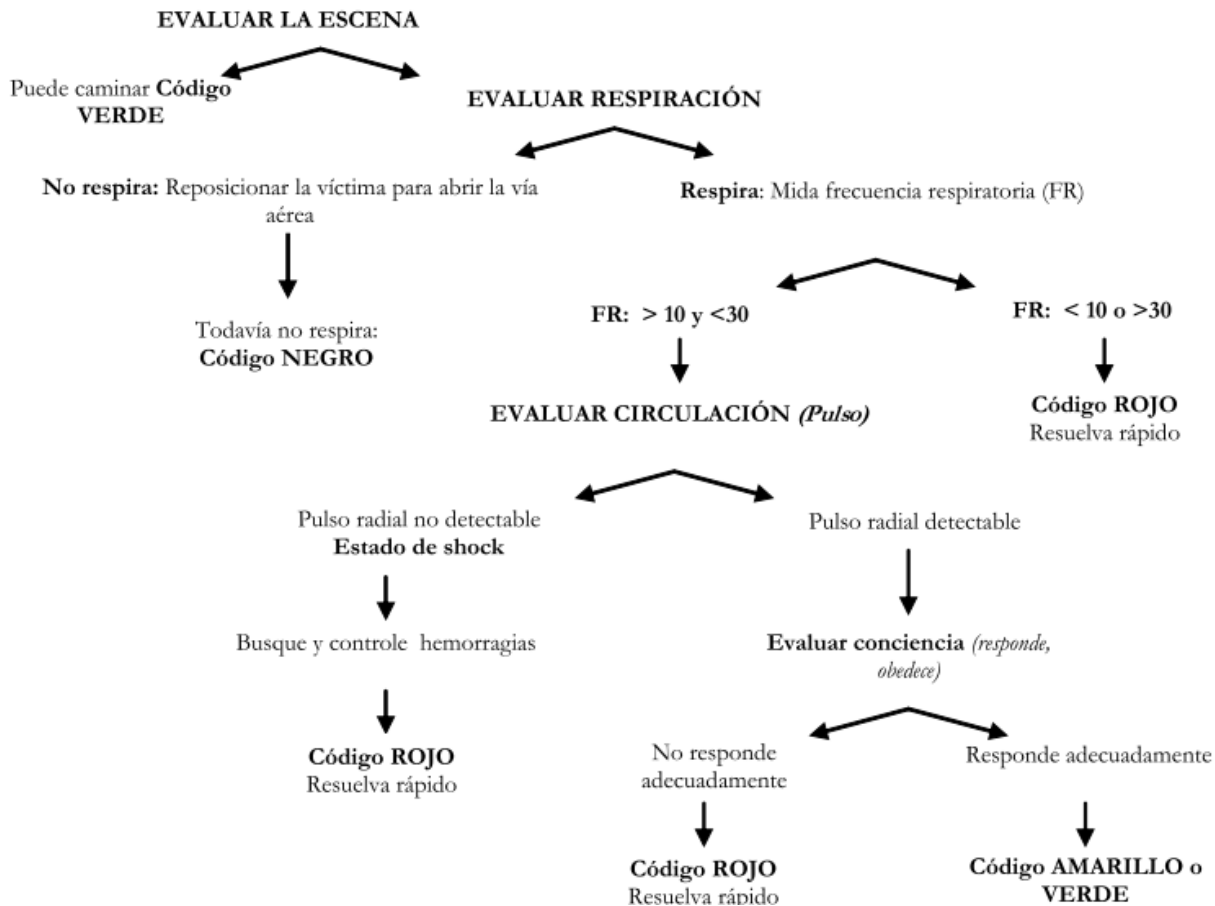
EVALUAR LA ESCENA

Puede caminar **Código VERDE**

EVALUAR RESPIRACIÓN

**No respira:** Reposicionar la víctima para abrir la vía aérea

Todavía no respira: **Código NEGRO**

**Respira**: Mida frecuencia respiratoria (FR)

FR: $> 10$ y $<30$

EVALUAR CIRCULACIÓN *(Pulso)*

FR: $< 10$ o $>30$

**Código ROJO**
Resuelva rápido

Pulso radial no detectable
**Estado de shock**

Busque y controle hemorragias

**Código ROJO**
Resuelva rápido

Pulso radial detectable

**Evaluar conciencia** *(responde, obedece)*

No responde adecuadamente

**Código ROJO**
Resuelva rápido

Responde adecuadamente

**Código AMARILLO o VERDE**